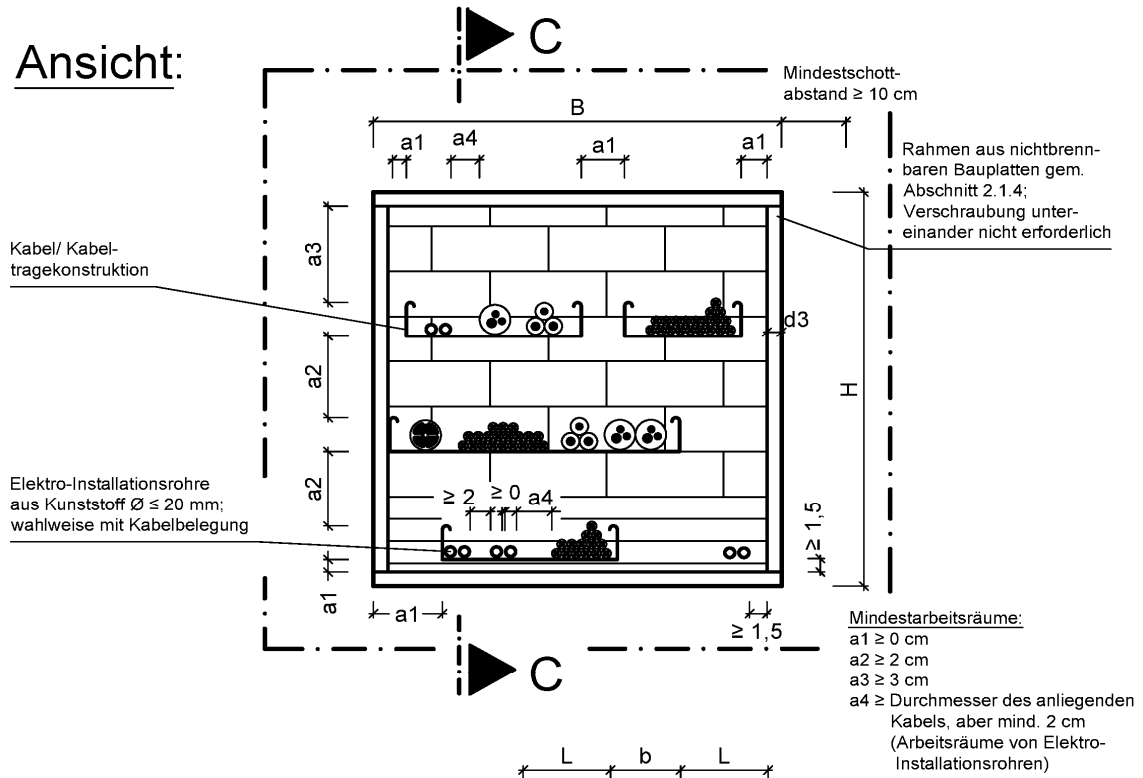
Ansicht:

C

Mindestschottabstand ≥ 10 cm

B

a1 a4 a1 a1

Rahmen aus nichtbrennbaren Bauplatten gem. Abschnitt 2.1.4; Verschraubung untereinander nicht erforderlich

Kabel/ Kabeltragekonstruktion

a3

d3

a2

H

a2

Elektro-Installationsrohre aus Kunststoff Ø ≤ 20 mm; wahlweise mit Kabelbelegung

≥ 2 ≥ 0 a4

≥ 1,5

a1

a1

≥ 1,5

C

Mindestarbeitsräume:
a1 ≥ 0 cm
a2 ≥ 2 cm
a3 ≥ 3 cm
a4 ≥ Durchmesser des anliegenden Kabels, aber mind. 2 cm (Arbeitsräume von Elektro-Installationsrohren)

L b L